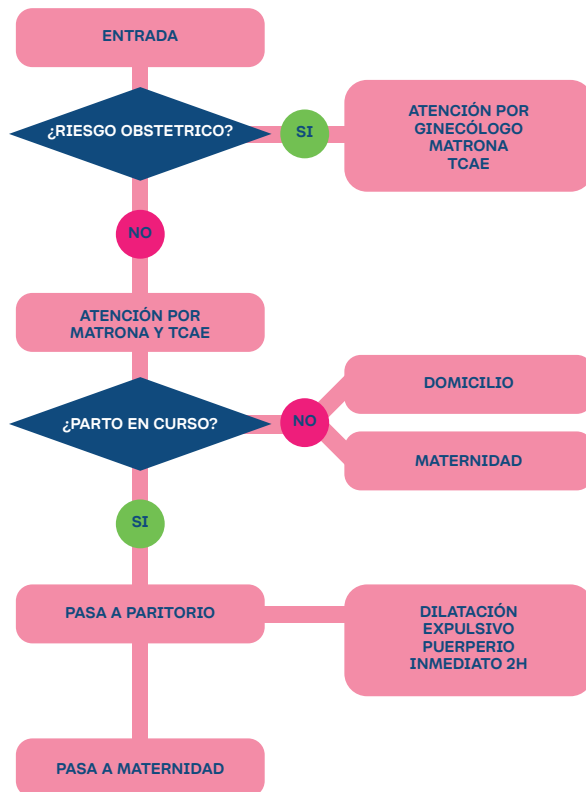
ENTRADA

¿RIESGO OBSTETRICO?

SI

ATENCIÓN POR GINECÓLOGO MATRONA TCAE

NO

ATENCIÓN POR MATRONA Y TCAE

¿PARTO EN CURSO?

NO

DOMICILIO

MATERNIDAD

SI

PASA A PARITORIO

DILATACIÓN EXPULSIVO PUERPERIO INMEDIATO 2H

PASA A MATERNIDAD